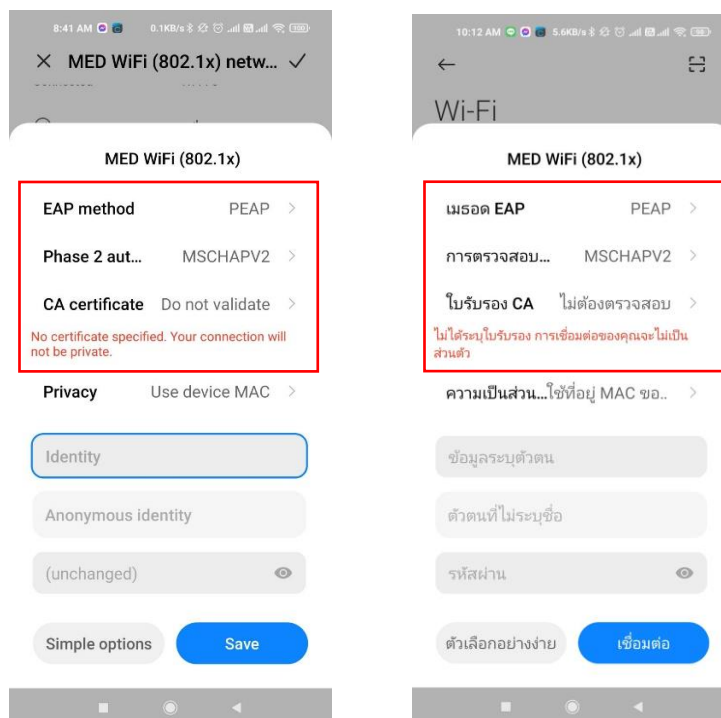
8:41 AM 0.1KB/s 100

× MED WiFi (802.1x) netw... ✓

MED WiFi (802.1x)

EAP method PEAP >

Phase 2 aut... MSCHAPV2 >

CA certificate Do not validate >

No certificate specified. Your connection will not be private.

Privacy Use device MAC >

Identity

Anonymous identity

(unchanged)

Simple options

Save

10:12 AM 5.6KB/s

←

Wi-Fi

MED WiFi (802.1x)

เมธอด EAP PEAP >

การตรวจสอบ... MSCHAPV2 >

ใบรับรอง CA ไม่ต้องตรวจสอบ >

ไม่ได้ระบุใบรับรอง การเชื่อมต่อของคุณจะไม่เป็นส่วนตัว

ความเป็นส่วน...ใช้ที่อยู่ MAC ขอ.. >

ข้อมูลระบุตัวตน

ตัวตนที่ไม่ระบุชื่อ

รหัสผ่าน

ตัวเลือกอย่างง่าย

เชื่อมต่อ